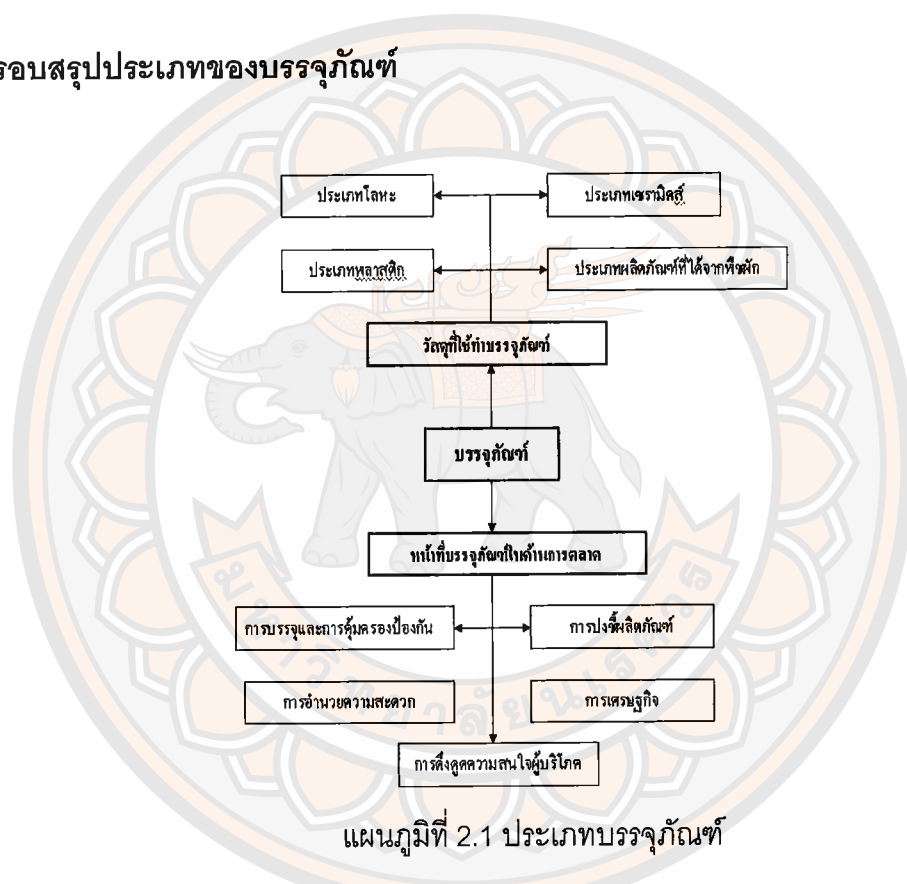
รอบสรุปประเภทของบรรจุภัณฑ์

ประเภทโลหะ

ประเภทเซรามิคส์

ประเภทพลาสติก

ประเภทผลิตภัณฑ์ที่ได้จากพืชผัก

วัสดุที่ใช้ทำบรรจุภัณฑ์

บรรจุภัณฑ์

หน้าที่บรรจุภัณฑ์ในด้านการตลาด

การบรรจุและการคุ้มครองป้องกัน

การบ่งชี้ผลิตภัณฑ์

การอำนวยความสะดวก

การเศรษฐกิจ

การดึงดูดความสนใจผู้บริโภค

แผนภูมิที่ 2.1 ประเภทบรรจุภัณฑ์